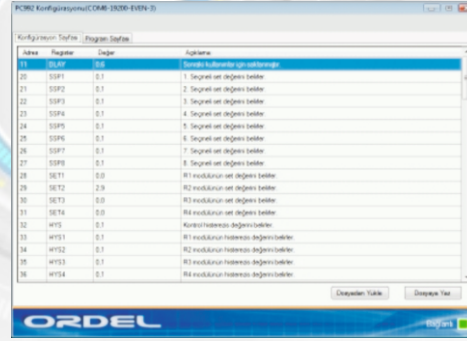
PC982 Konfigürasyonu(COM8-19200-EVEN-3)

Konfigürasyon Sayfası | Program Sayfası

| Adres | Register | Değer | Açıklama |
|---|---|---|---|
| 11 | BLAY | 0,0 | Sonraki kullanımlar için ayrılanmıştır |
| 20 | SSP1 | 0,1 | 1. Segnell set değerini belirler |
| 21 | SSP2 | 0,1 | 2. Segnell set değerini belirler |
| 22 | SSP3 | 0,1 | 3. Segnell set değerini belirler |
| 23 | SSP4 | 0,1 | 4. Segnell set değerini belirler |
| 24 | SSP5 | 0,1 | 5. Segnell set değerini belirler |
| 25 | SSP6 | 0,1 | 6. Segnell set değerini belirler |
| 26 | SSP7 | 0,1 | 7. Segnell set değerini belirler |
| 27 | SSP8 | 0,1 | 8. Segnell set değerini belirler |
| 28 | SET1 | 0,0 | R1 modülünün set değerini belirler |
| 29 | SET2 | 2,9 | R2 modülünün set değerini belirler |
| 30 | SET3 | 0,0 | R3 modülünün set değerini belirler |
| 31 | SET4 | 0,0 | R4 modülünün set değerini belirler |
| 32 | HYS | 0,1 | Kontrol histerezis değerini belirler |
| 33 | HYS1 | 0,1 | R1 modülünün histerezis değerini belirler |
| 34 | HYS2 | 0,1 | R2 modülünün histerezis değerini belirler |
| 35 | HYS3 | 0,1 | R3 modülünün histerezis değerini belirler |
| 36 | HYS4 | 0,1 | R4 modülünün histerezis değerini belirler |

Dosyadan Yükle | Dosyaya Yaz

ORDEL

Bağlantı